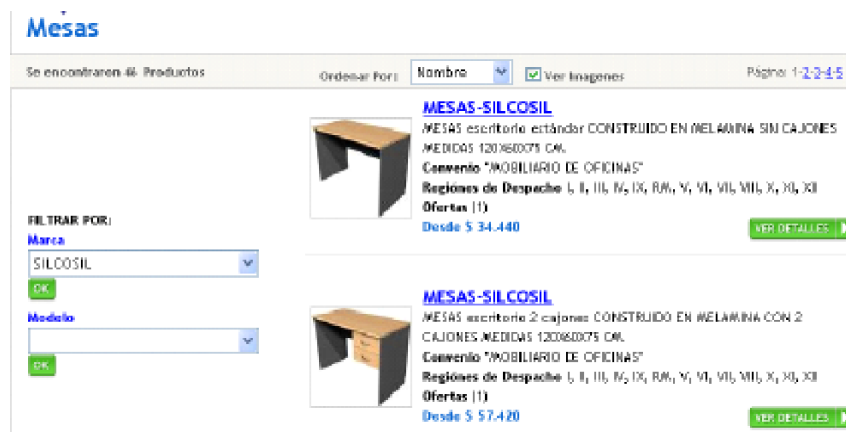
Mesas

Se encontraron 46 Productos

Ordenar Por: Nombre

Ver Imagenes

Página: 1-2-3-4-5

MESAS-SILCOSIL

MESAS escritorio estándar CONSTRUIDO EN MELAMINA SIN CAJONES MEDIDAS 120X60X75 CM.

Convenio "MOBILIARIO DE OFICINAS"

Regiones de Despacho I, II, III, IV, IX, RM, V, VI, VII, VIII, X, XI, XII

Ofertas (1)

Desde $ 34.440

VER DETALLES

FILTRAR POR:

Marca

SILCOSIL

OK

Modelo

OK

MESAS-SILCOSIL

MESAS escritorio 2 cajones CONSTRUIDO EN MELAMINA CON 2 CAJONES MEDIDAS 120X60X75 CM.

Convenio "MOBILIARIO DE OFICINAS"

Regiones de Despacho I, II, III, IV, IX, RM, V, VI, VII, VIII, X, XI, XII

Ofertas (1)

Desde $ 57.420

VER DETALLES